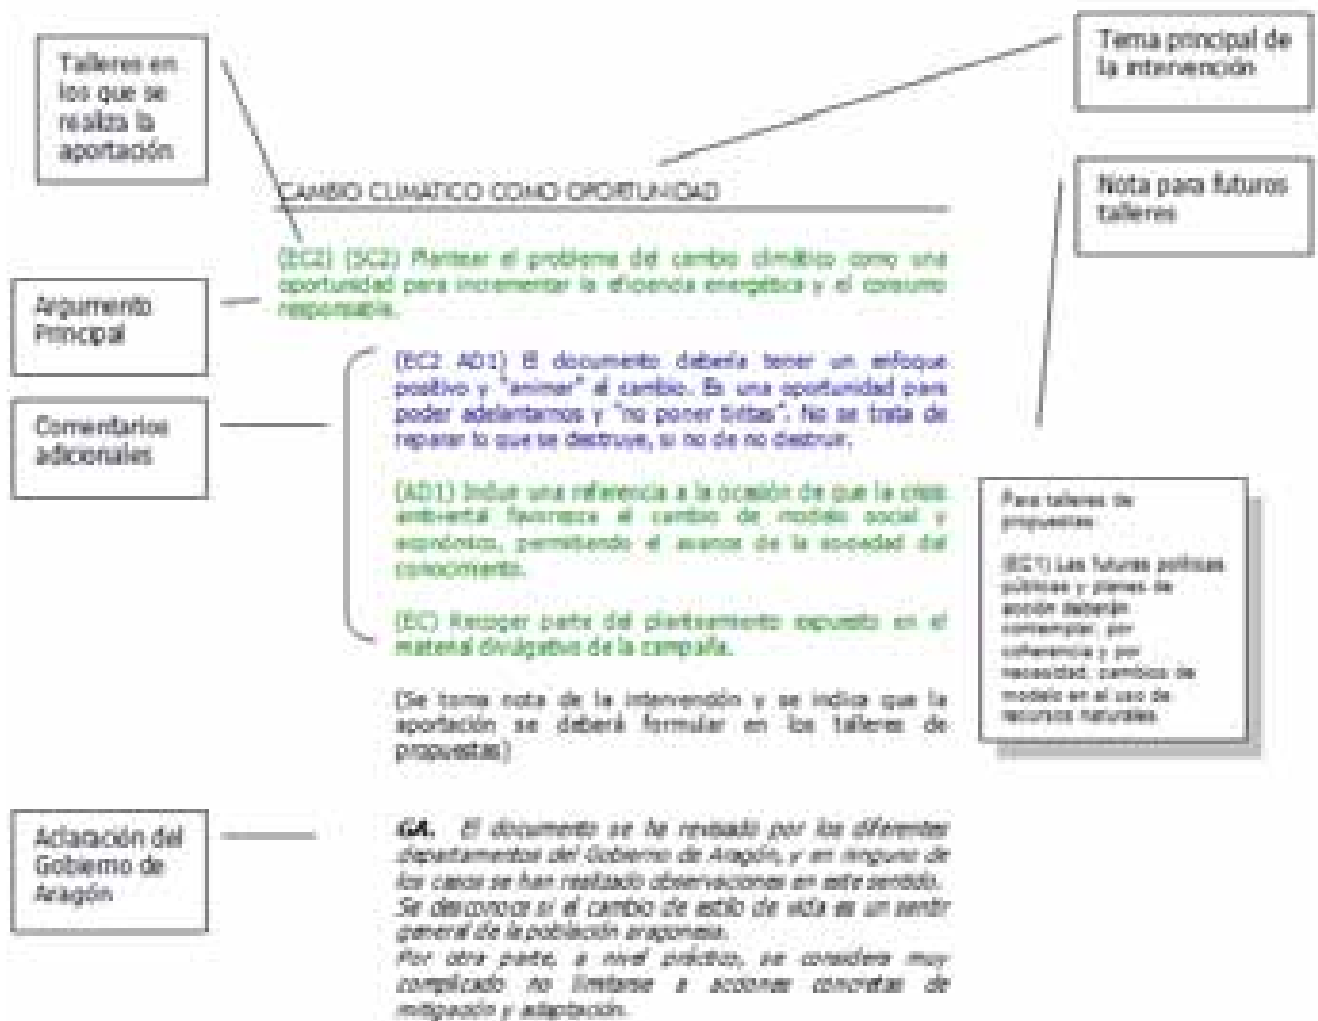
Talleres en los que se realiza la aportación

Tema principal de la intervención

CAMBIO CLIMATICO COMO OPORTUNIDAD

Nota para futuros talleres

(EC2) (SC2) Plantear el problema del cambio climático como una oportunidad para incrementar la eficiencia energética y el consumo responsable.

Argumento Principal

(EC2 AD1) El documento debería tener un enfoque positivo y "animar" el cambio. Es una oportunidad para poder adelantarnos y "no poner tiritas". No se trata de reparar lo que se destruye, si no de no destruir.

Comentarios adicionales

(AD1) Incluir una referencia a la ocasión de que la crisis ambiental favorezca el cambio de modelo social y económico, permitiendo el avance de la sociedad del conocimiento.

Para talleres de propuestas:

(EC1) Las futuras políticas públicas y planes de acción deberán contemplar, por coherencia y por necesidad, cambios de modelo en el uso de recursos naturales.

(EC) Recoger parte del planteamiento expuesto en el material divulgativo de la campaña.

(Se toma nota de la intervención y se indica que la aportación se deberá formular en los talleres de propuestas)

Aclaración del Gobierno de Aragón

GA. El documento se ha revisado por los diferentes departamentos del Gobierno de Aragón, y en ninguno de los casos se han realizado observaciones en este sentido. Se desconoce si el cambio de estilo de vida es un sentir general de la población aragonesa.
Por otra parte, a nivel práctico, se considera muy complicado no limitarse a acciones concretas de mitigación y adaptación.